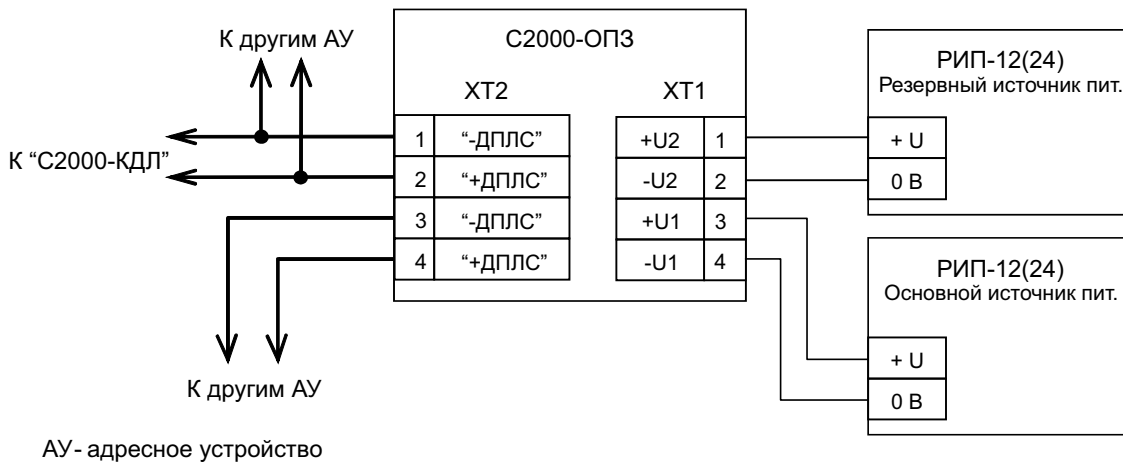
К другим АУ

С2000-ОП3

РИП-12(24)
Резервный источник пит.

ХТ2

ХТ1

К "С2000-КДЛ"

| 1 | "-ДПЛС" |
|---|---|
| 2 | "+ДПЛС" |
| 3 | "-ДПЛС" |
| 4 | "+ДПЛС" |

| +U2 | 1 |
|---|---|
| -U2 | 2 |
| +U1 | 3 |
| -U1 | 4 |

+ U
0 В

РИП-12(24)
Основной источник пит.

+ U
0 В

К другим АУ

АУ- адресное устройство